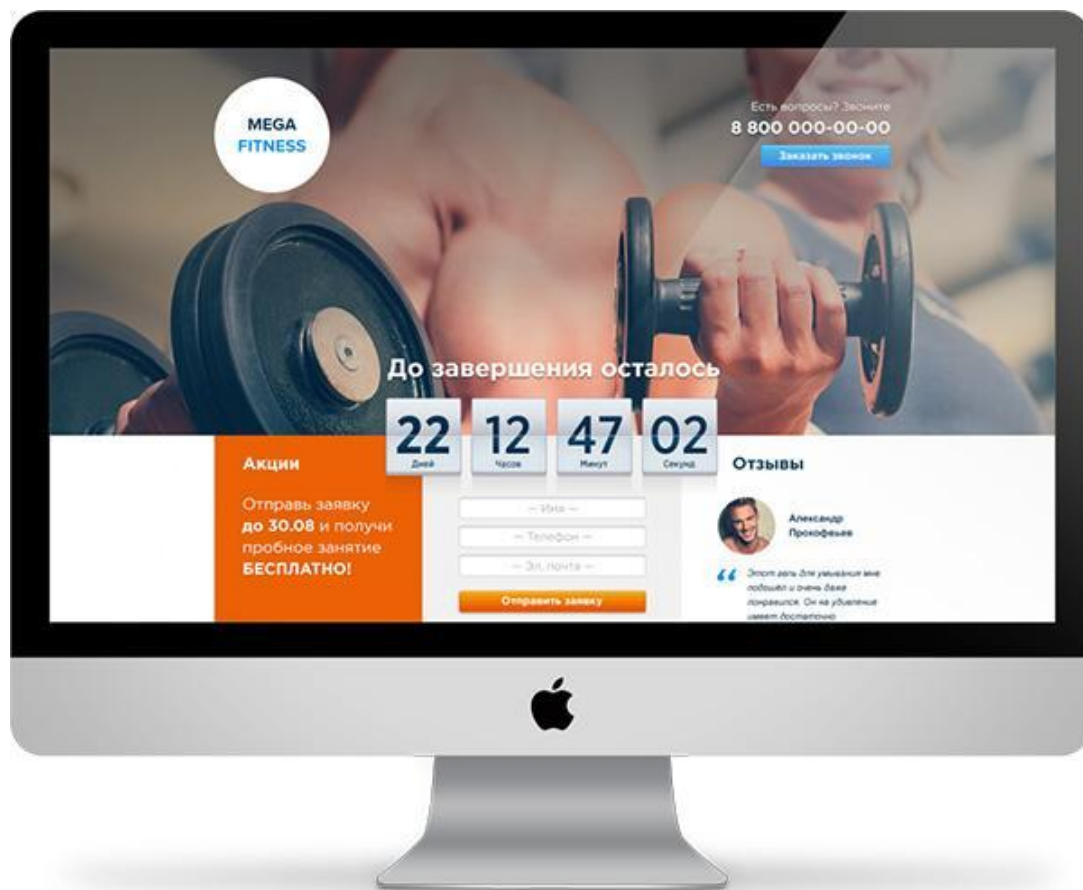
MEGA
FITNESS

Есть вопросы? Звоните
8 800 000-00-00
Заказать звонок

До завершения осталось

22 Дней
12 Часов
47 Минут
02 Секунд

Акции

Отправь заявку **до 30.08** и получи пробное занятие **БЕСПЛАТНО!**

— Имя —
— Телефон —
— Эл. почта —
Отправить заявку

Отзывы

Александр Прохорьев

Этот гель для умывания мне подошёл и очень даже понравился. Он на удивление имеет достаточно